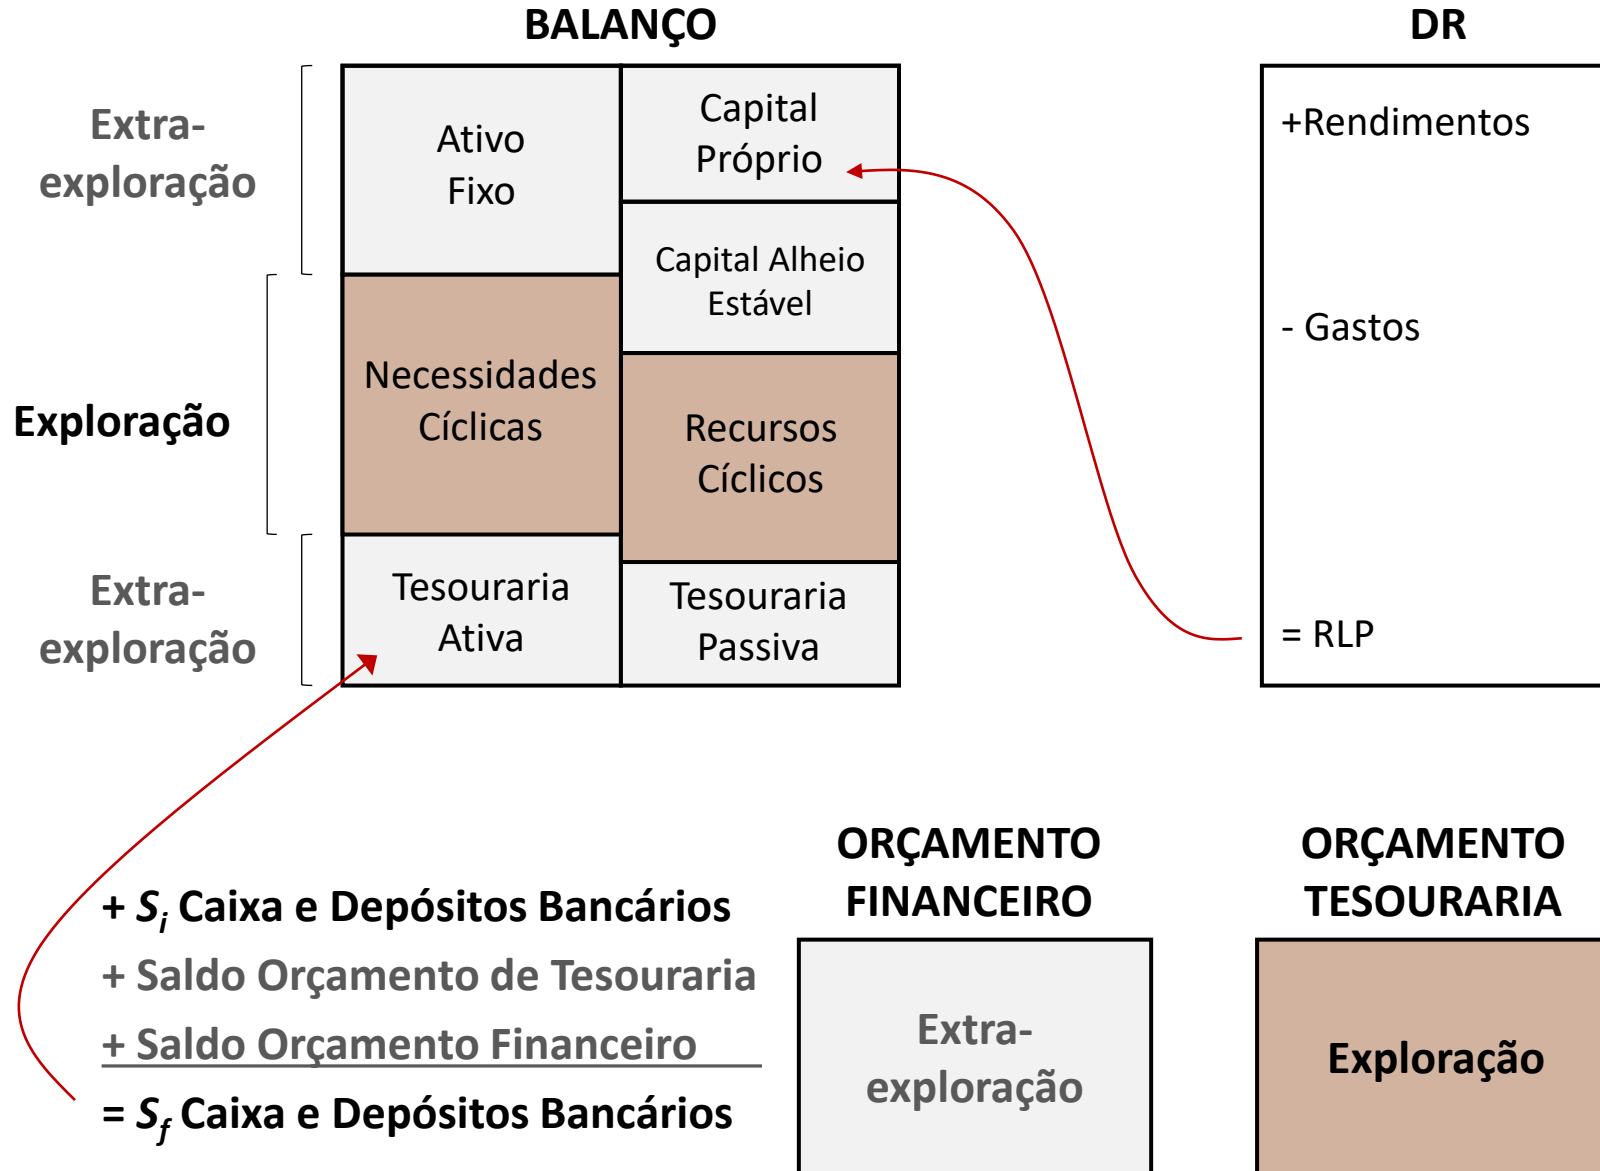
BALANÇO

DR

Extra-exploração

Exploração

Extra-exploração

Ativo Fixo

Capital Próprio

Capital Alheio Estável

Necessidades Cíclicas

Recursos Cíclicos

Tesouraria Ativa

Tesouraria Passiva

+Rendimentos

- Gastos

= RLP

+ $S_i$ Caixa e Depósitos Bancários

+ Saldo Orçamento de Tesouraria

+ Saldo Orçamento Financeiro

= $S_f$ Caixa e Depósitos Bancários

ORÇAMENTO FINANCEIRO

Extra-exploração

ORÇAMENTO TESOURARIA

Exploração